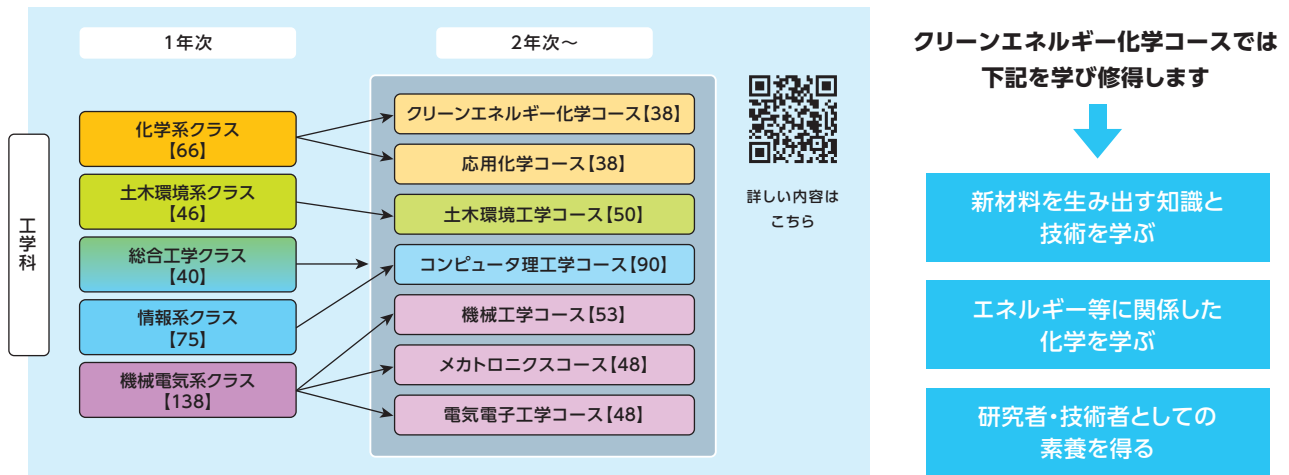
1年次

2年次〜

工学科

化学系クラス【66】

土木環境系クラス【46】

総合工学クラス【40】

情報系クラス【75】

機械電気系クラス【138】

クリーンエネルギー化学コース【38】

応用化学コース【38】

土木環境工学コース【50】

コンピュータ理工学コース【90】

機械工学コース【53】

メカトロニクスコース【48】

電気電子工学コース【48】

詳しい内容はこちら

クリーンエネルギー化学コースでは下記を学び修得します

新材料を生み出す知識と技術を学ぶ

エネルギー等に関係した化学を学ぶ

研究者・技術者としての素養を得る